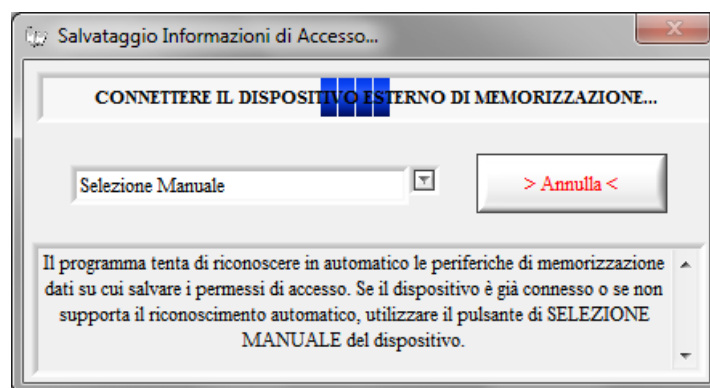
Salvataggio Informazioni di Accesso...

CONNETTERE IL DISPOSITIVO ESTERNO DI MEMORIZZAZIONE...

Selezione Manuale

> Annulla <

Il programma tenta di riconoscere in automatico le periferiche di memorizzazione dati su cui salvare i permessi di accesso. Se il dispositivo è già connesso o se non supporta il riconoscimento automatico, utilizzare il pulsante di SELEZIONE MANUALE del dispositivo.